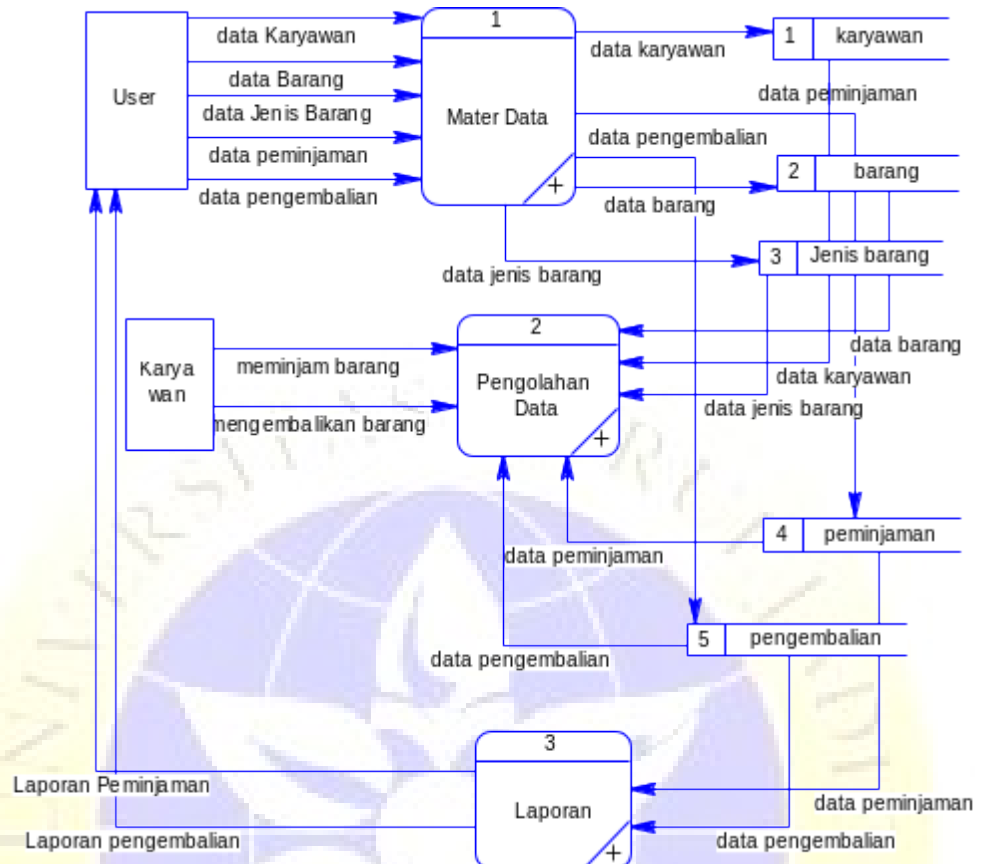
User

data Karyawan

data Barang

data Jenis Barang

data peminjaman

data pengembalian

1

Mater Data

data karyawan

1 karyawan

data peminjaman

data pengembalian

2 barang

data barang

3 Jenis barang

data jenis barang

Karya wan

meminjam barang

mengembalikan barang

2

Pengolahan Data

data barang

data karyawan

data jenis barang

4 peminjaman

data peminjaman

5 pengembalian

data pengembalian

3

Laporan

Laporan Peminjaman

Laporan pengembalian

data peminjaman

data pengembalian